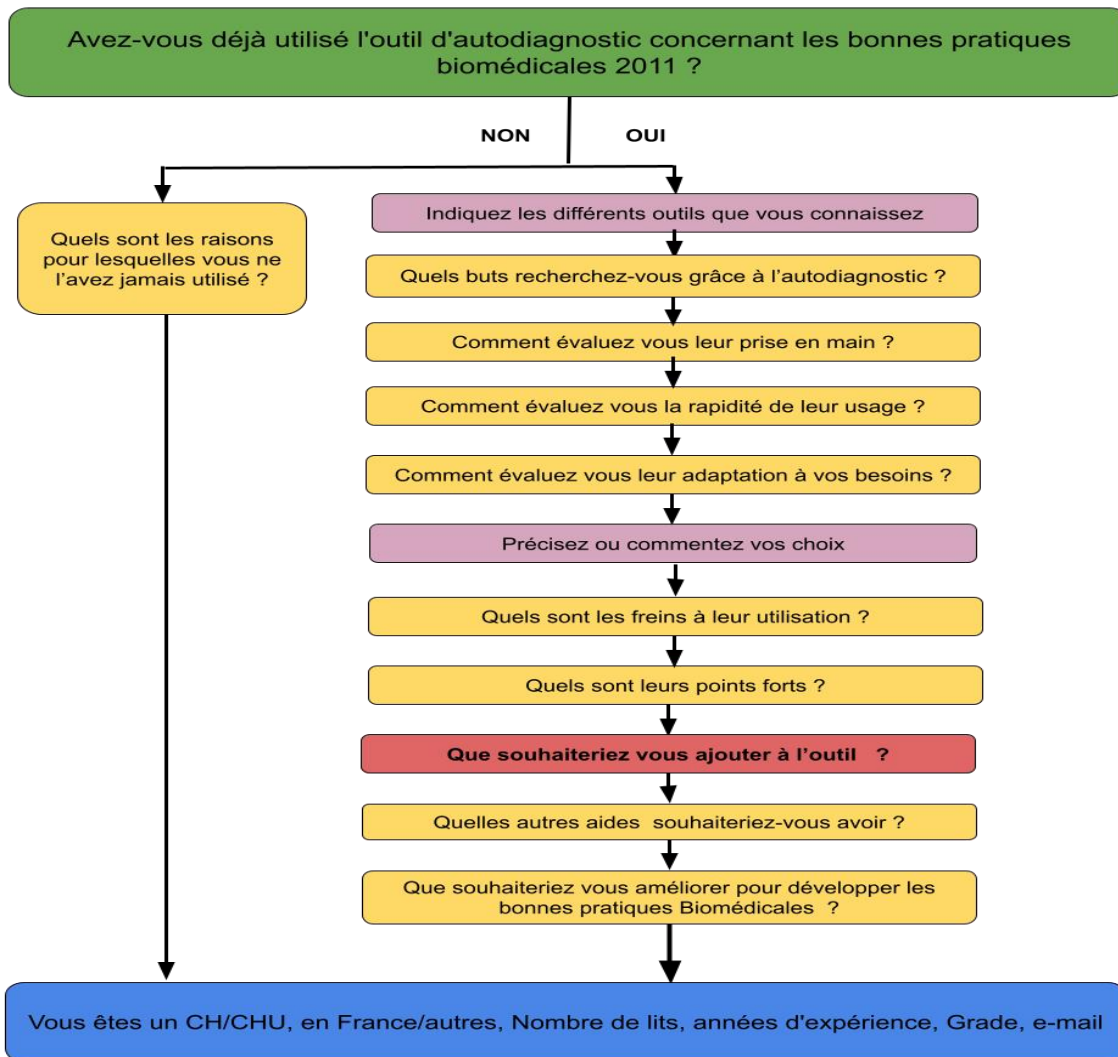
Avez-vous déjà utilisé l'outil d'autodiagnostic concernant les bonnes pratiques biomédicales 2011 ?

NON

OUI

Quels sont les raisons pour lesquelles vous ne l'avez jamais utilisé ?

Indiquez les différents outils que vous connaissez

Quels buts recherchez-vous grâce à l'autodiagnostic ?

Comment évaluez vous leur prise en main ?

Comment évaluez vous la rapidité de leur usage ?

Comment évaluez vous leur adaptation à vos besoins ?

Précisez ou commentez vos choix

Quels sont les freins à leur utilisation ?

Quels sont leurs points forts ?

Que souhaiteriez vous ajouter à l'outil ?

Quelles autres aides souhaiteriez-vous avoir ?

Que souhaiteriez vous améliorer pour développer les bonnes pratiques Biomédicales ?

Vous êtes un CH/CHU, en France/autres, Nombre de lits, années d'expérience, Grade, e-mail